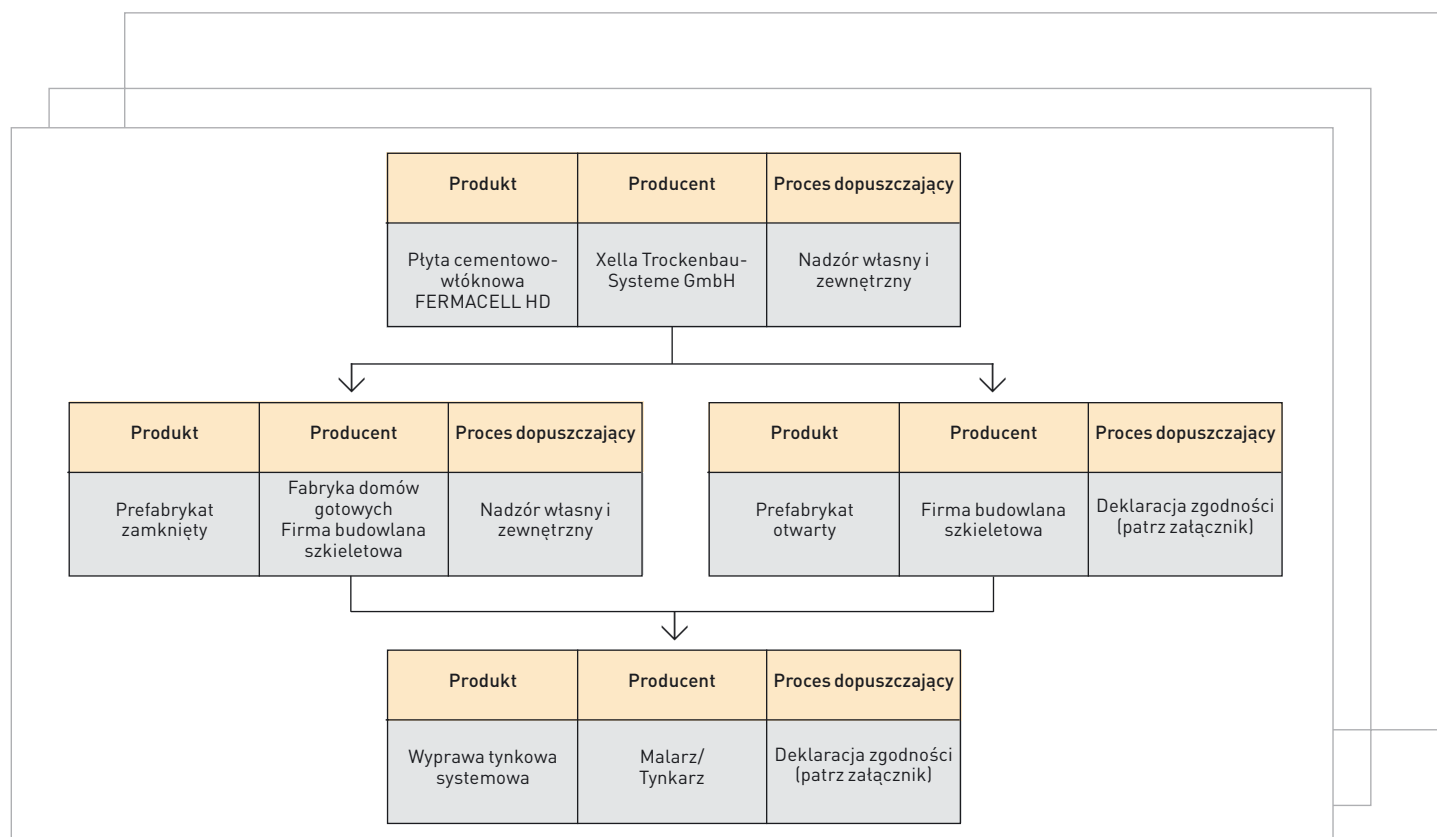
| Produkt | Producent | Proces dopuszczający |
|---|---|---|
| Płyta cementowo-włóknowa FERMACELL HD | Xella Trockenbau-Systeme GmbH | Nadzór własny i zewnętrzny |

| Produkt | Producent | Proces dopuszczający |
|---|---|---|
| Prefabrykat zamknięty | Fabryka domów gotowych Firma budowlana szkieletowa | Nadzór własny i zewnętrzny |

| Produkt | Producent | Proces dopuszczający |
|---|---|---|
| Prefabrykat otwarty | Firma budowlana szkieletowa | Deklaracja zgodności (patrz załącznik) |

| Produkt | Producent | Proces dopuszczający |
|---|---|---|
| Wyprawa tynkowa systemowa | Malarz/ Tynkarz | Deklaracja zgodności (patrz załącznik) |